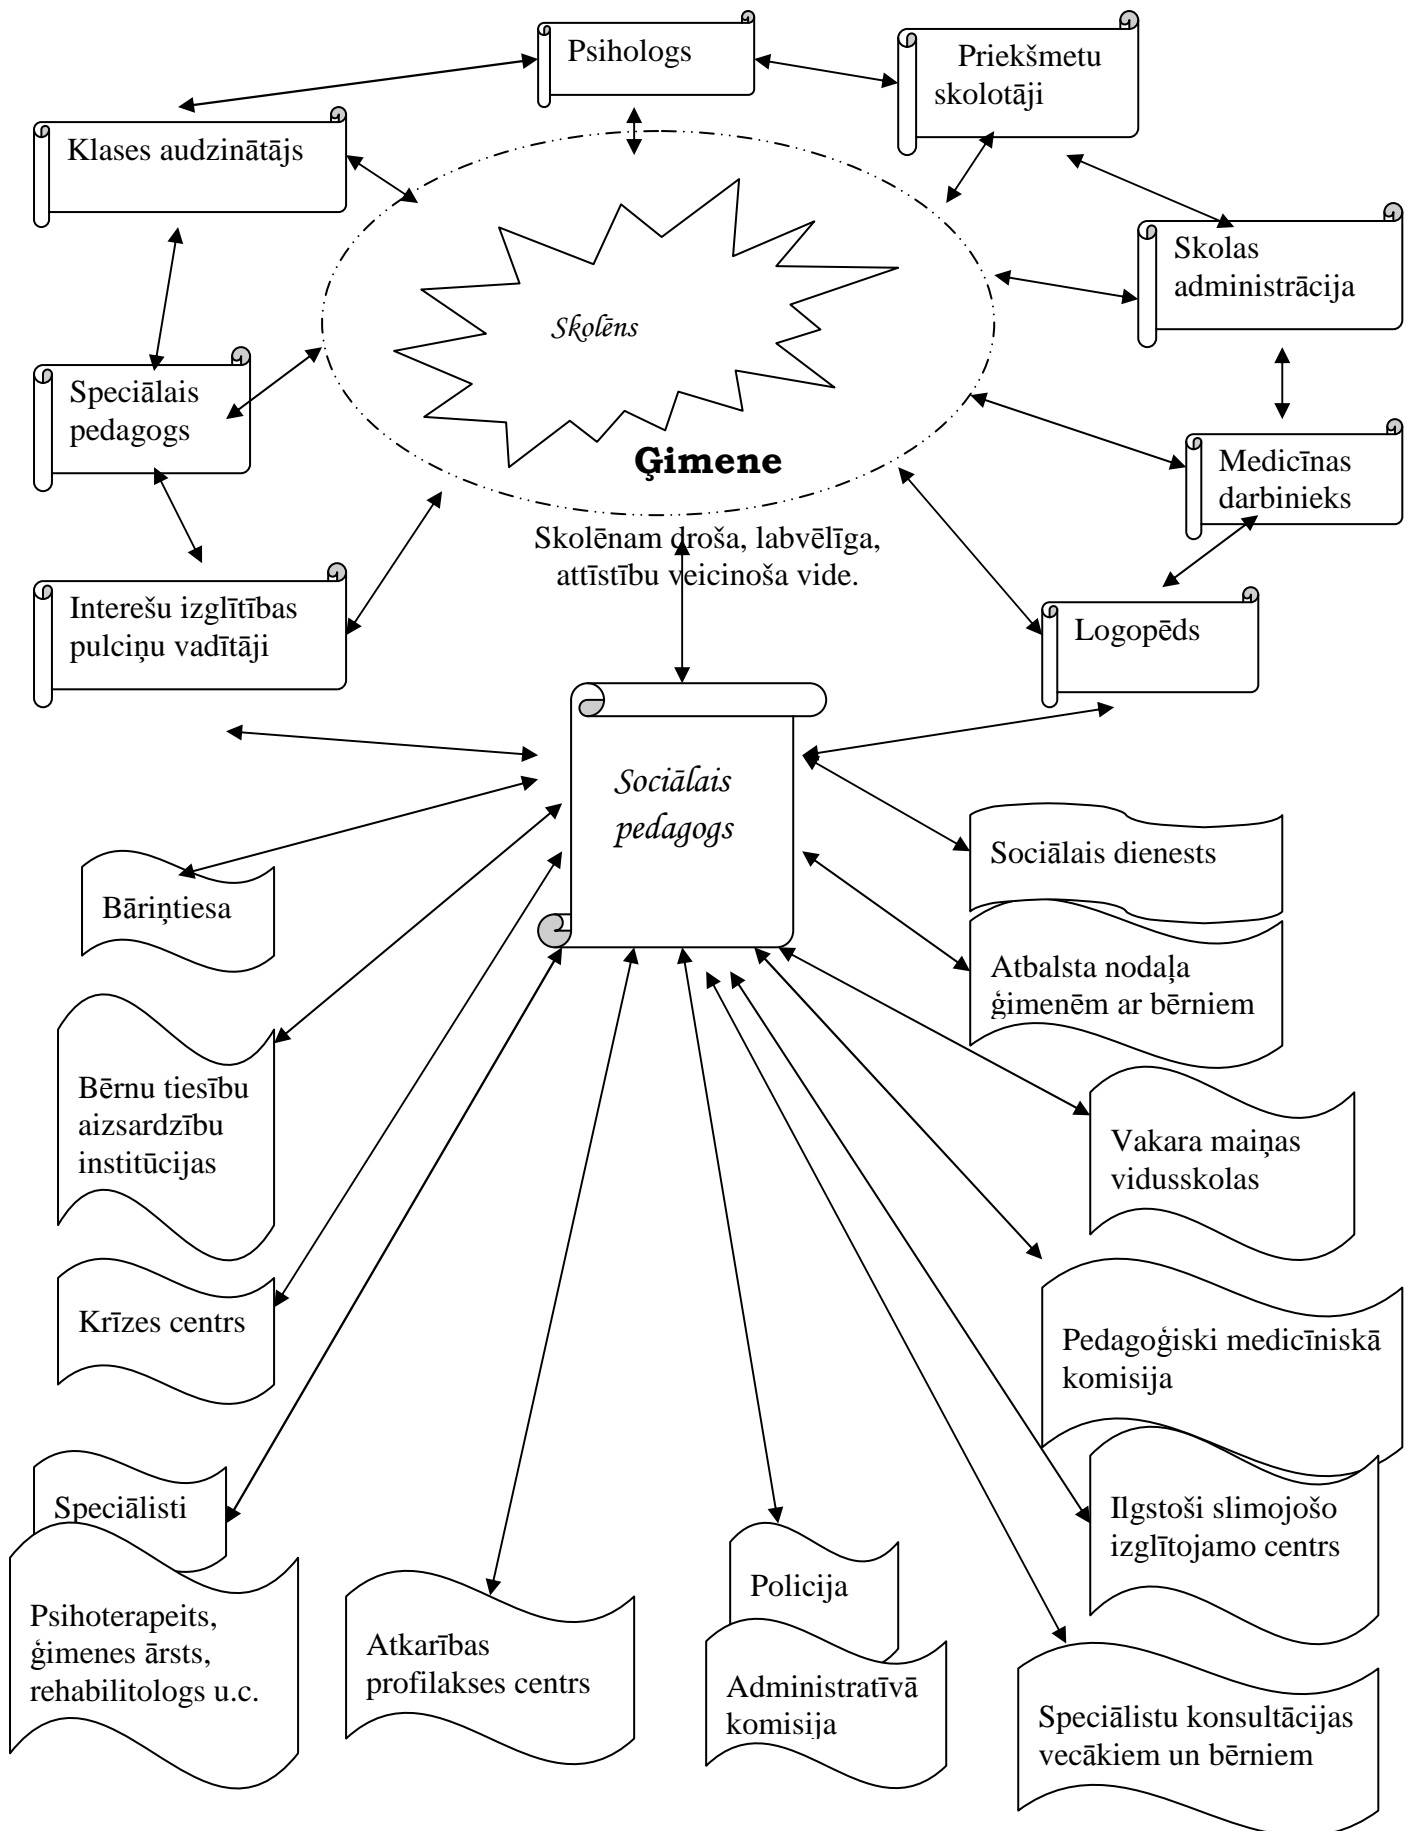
Psihologs

Priekšmetu skolotāji

Klases audzinātājs

Skolas administrācija

Skolēns

Speciālais pedagogs

Ģimene

Medicīnas darbinieks

Skolēnam droša, labvēlīga, attīstību veicinoša vide.

Interešu izglītības pulciņu vadītāji

Logopēds

Sociālais pedagogs

Sociālais dienests

Bāriņtiesa

Atbalsta nodaļa ģimenēm ar bērniem

Bērnu tiesību aizsardzību institūcijas

Vakara maiņas vidusskolas

Krīzes centrs

Pedagoģiski medicīniskā komisija

Speciālisti

Ilgstoši slimojošo izglītojamo centrs

Psihoterapeits, ģimenes ārsts, rehabilitologs u.c.

Atkarības profilakses centrs

Policija

Administratīvā komisija

Speciālistu konsultācijas vecākiem un bērniem